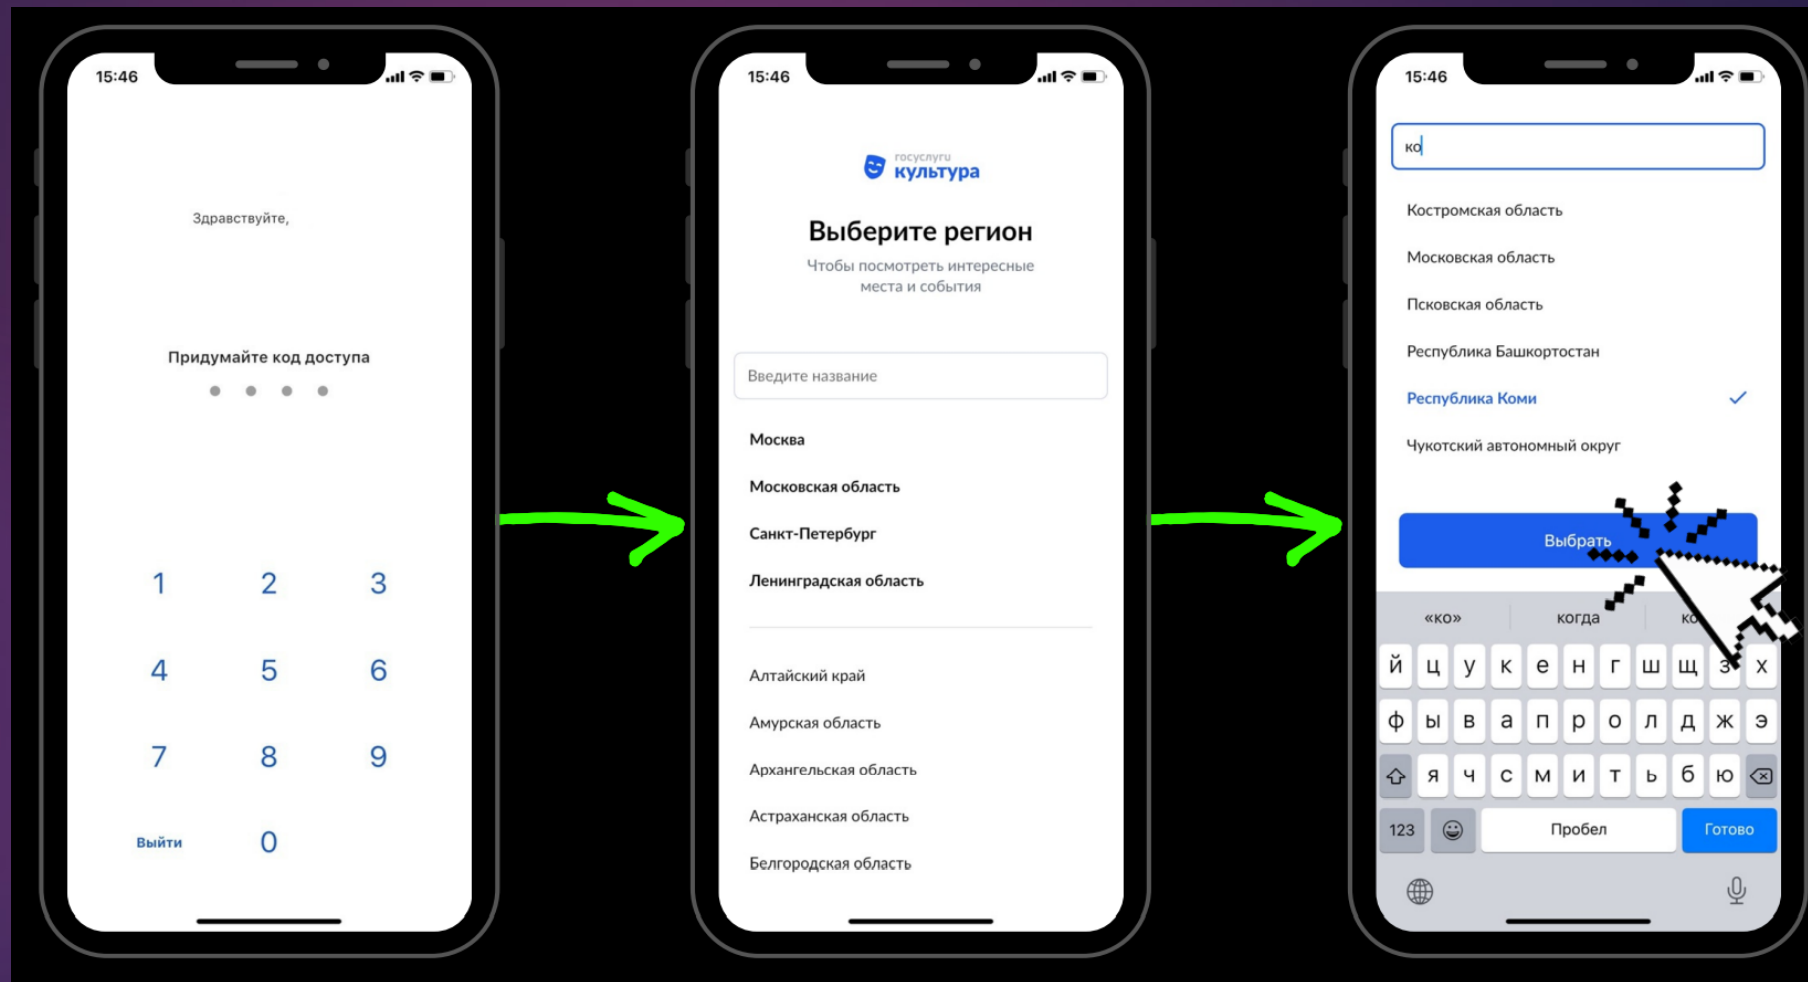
15:46

Здравствуйте,

Придумайте код доступа

1 2 3
4 5 6
7 8 9
Выйти 0

15:46

госуслуги
культура

Выберите регион

Чтобы посмотреть интересные места и события

Введите название

Москва
Московская область
Санкт-Петербург
Ленинградская область

Алтайский край
Амурская область
Архангельская область
Астраханская область
Белгородская область

15:46

ко

Костромская область
Московская область
Псковская область
Республика Башкортостан
Республика Коми
Чукотский автономный округ

Выбрать

«ко» когда ко

й ц у к е н г ш щ з х
ф ы в а п р о л д ж э
я ч с м и т ь б ю
123 Пробел Готово